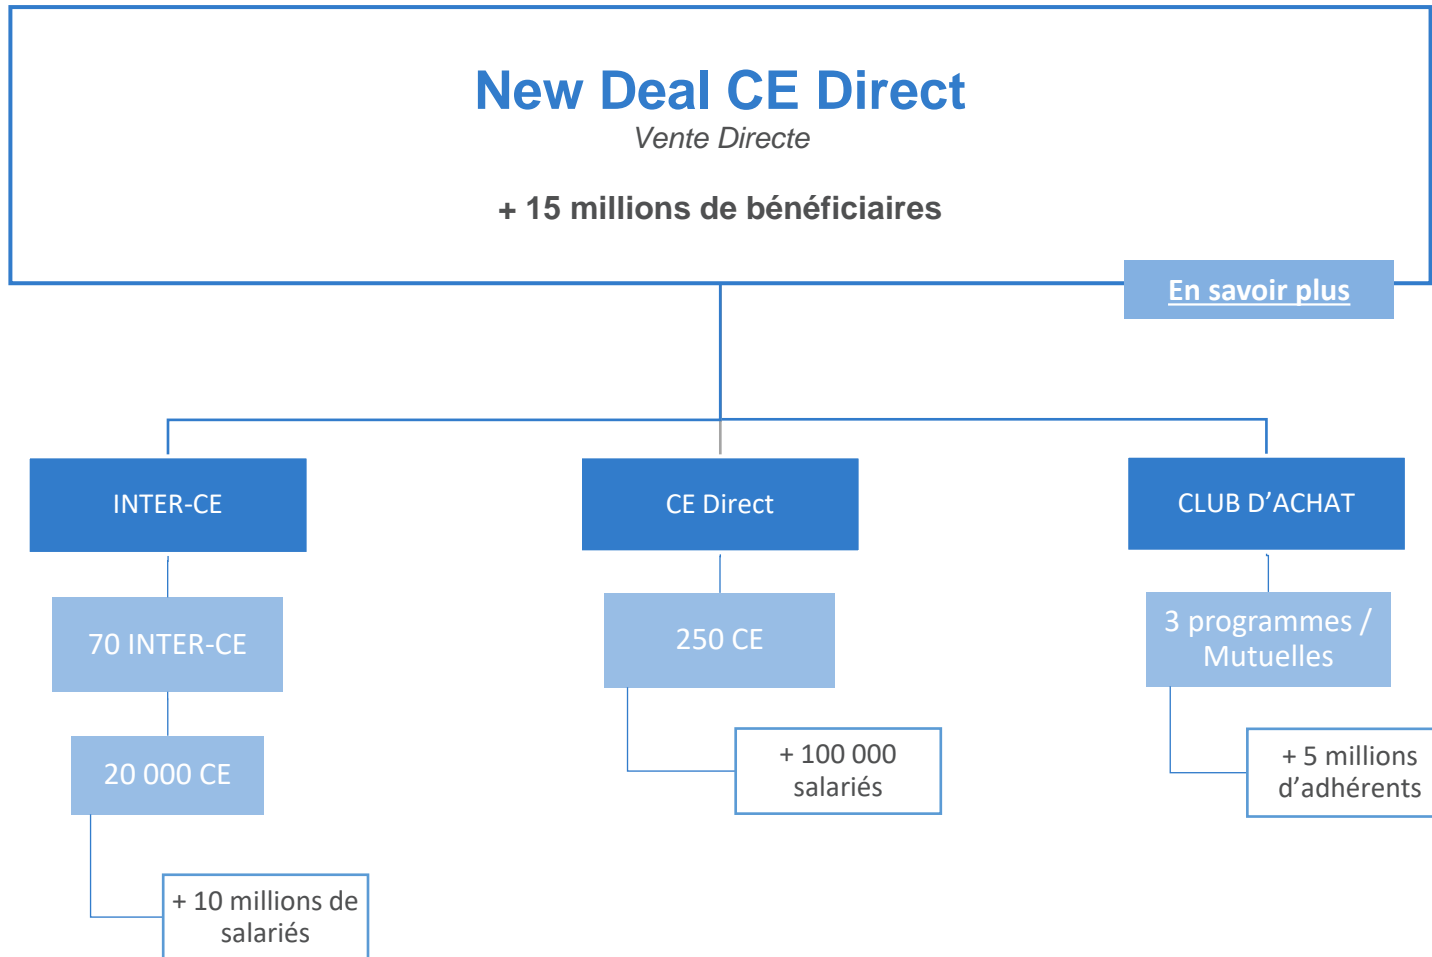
New Deal CE Direct
Vente Directe

+ 15 millions de bénéficiaires

En savoir plus

INTER-CE

70 INTER-CE

20 000 CE

+ 10 millions de salariés

CE Direct

250 CE

+ 100 000 salariés

CLUB D'ACHAT

3 programmes / Mutuelles

+ 5 millions d'adhérents